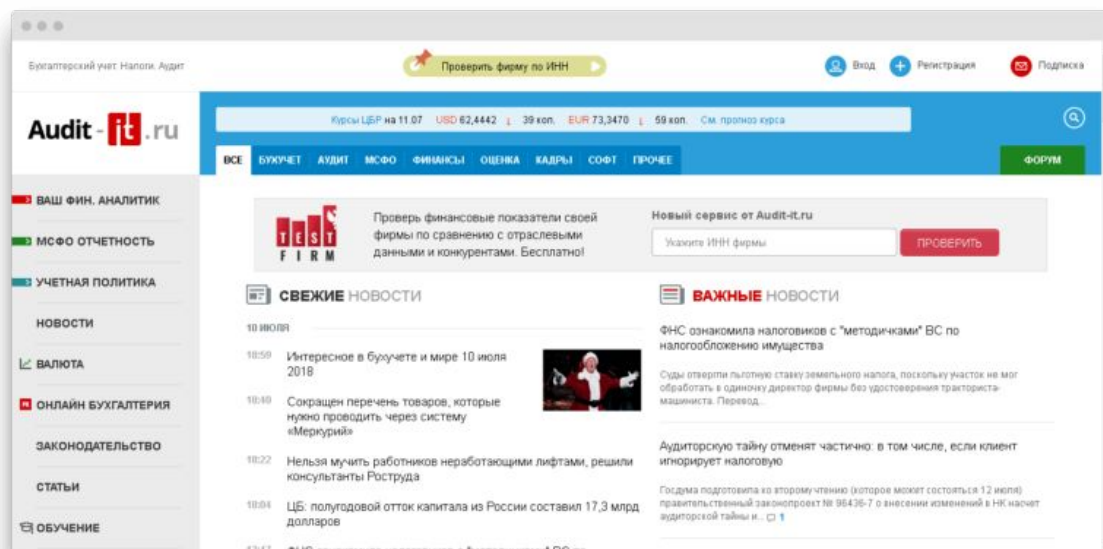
Бухгалтерский учет. Налоги. Аудит

Проверить фирму по ИНН

Вход Регистрация Подписка

Audit-it.ru

Курсы ЦБР на 11.07 USD 62,4442 ↓ 39 коп. EUR 73,3470 ↓ 59 коп. См. прогноз курса

ВСЕ БУХУЧЕТ АУДИТ МСФО ФИНАНСЫ ОЦЕНКА КАДРЫ СОФТ ПРОЧЕЕ

ФОРУМ

ВАШ ФИН. АНАЛИТИК

МСФО ОТЧЕТНОСТЬ

УЧЕТНАЯ ПОЛИТИКА

НОВОСТИ

ВАЛЮТА

ОНЛАЙН БУХГАЛТЕРИЯ

ЗАКОНОДАТЕЛЬСТВО

СТАТЬИ

ОБУЧЕНИЕ

TEST FIRM

Проверь финансовые показатели своей фирмы по сравнению с отраслевыми данными и конкурентами. Бесплатно!

Новый сервис от Audit-it.ru

Укажите ИНН фирмы

ПРОВЕРИТЬ

СВЕЖИЕ НОВОСТИ

10 ИЮЛЯ

10:59 Интересное в бухучете и мире 10 июля 2018

10:40 Сокращен перечень товаров, которые нужно проводить через систему «Меркурий»

10:22 Нельзя мучить работников неработающими лифтами, решили консультанты Роструда

10:04 ЦБ: полугодовой отток капитала из России составил 17,3 млрд долларов

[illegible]

ВАЖНЫЕ НОВОСТИ

ФНС ознакомила налоговиков с "методичками" ВС по налогообложению имущества

Суды отвергли льготную ставку земельного налога, поскольку участок не мог обработать в одиночку директор фирмы без удостоверения тракториста-машиниста. Перевод...

Аудиторскую тайну отменят частично: в том числе, если клиент игнорирует налоговую

Госдума подготовила ко второму чтению (которое может состояться 12 июля) правительственный законопроект № 98436-7 о внесении изменений в НК насчет аудиторской тайны и... 1